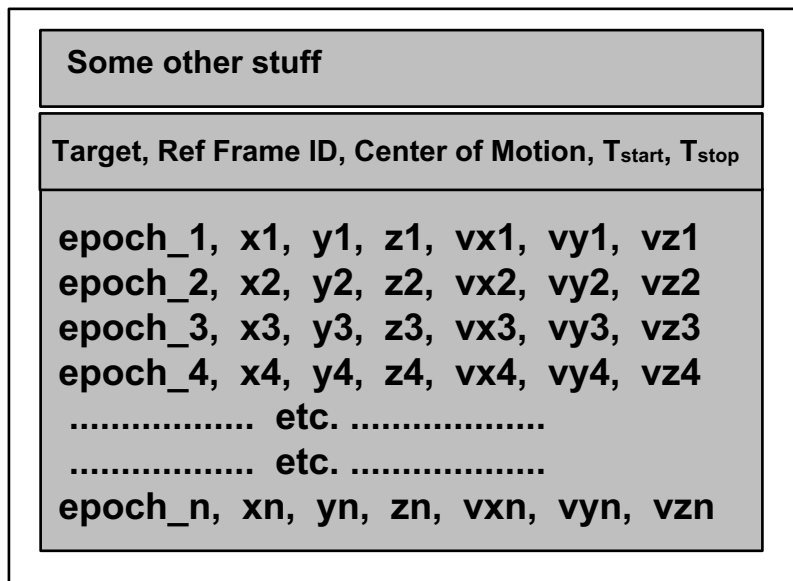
Some other stuff

Target, Ref Frame ID, Center of Motion, $T_{start}$, $T_{stop}$

epoch_1, x1, y1, z1, vx1, vy1, vz1
epoch_2, x2, y2, z2, vx2, vy2, vz2
epoch_3, x3, y3, z3, vx3, vy3, vz3
epoch_4, x4, y4, z4, vx4, vy4, vz4
................ etc. ..................
................ etc. ..................
epoch_n, xn, yn, zn, vxn, vyn, vzn